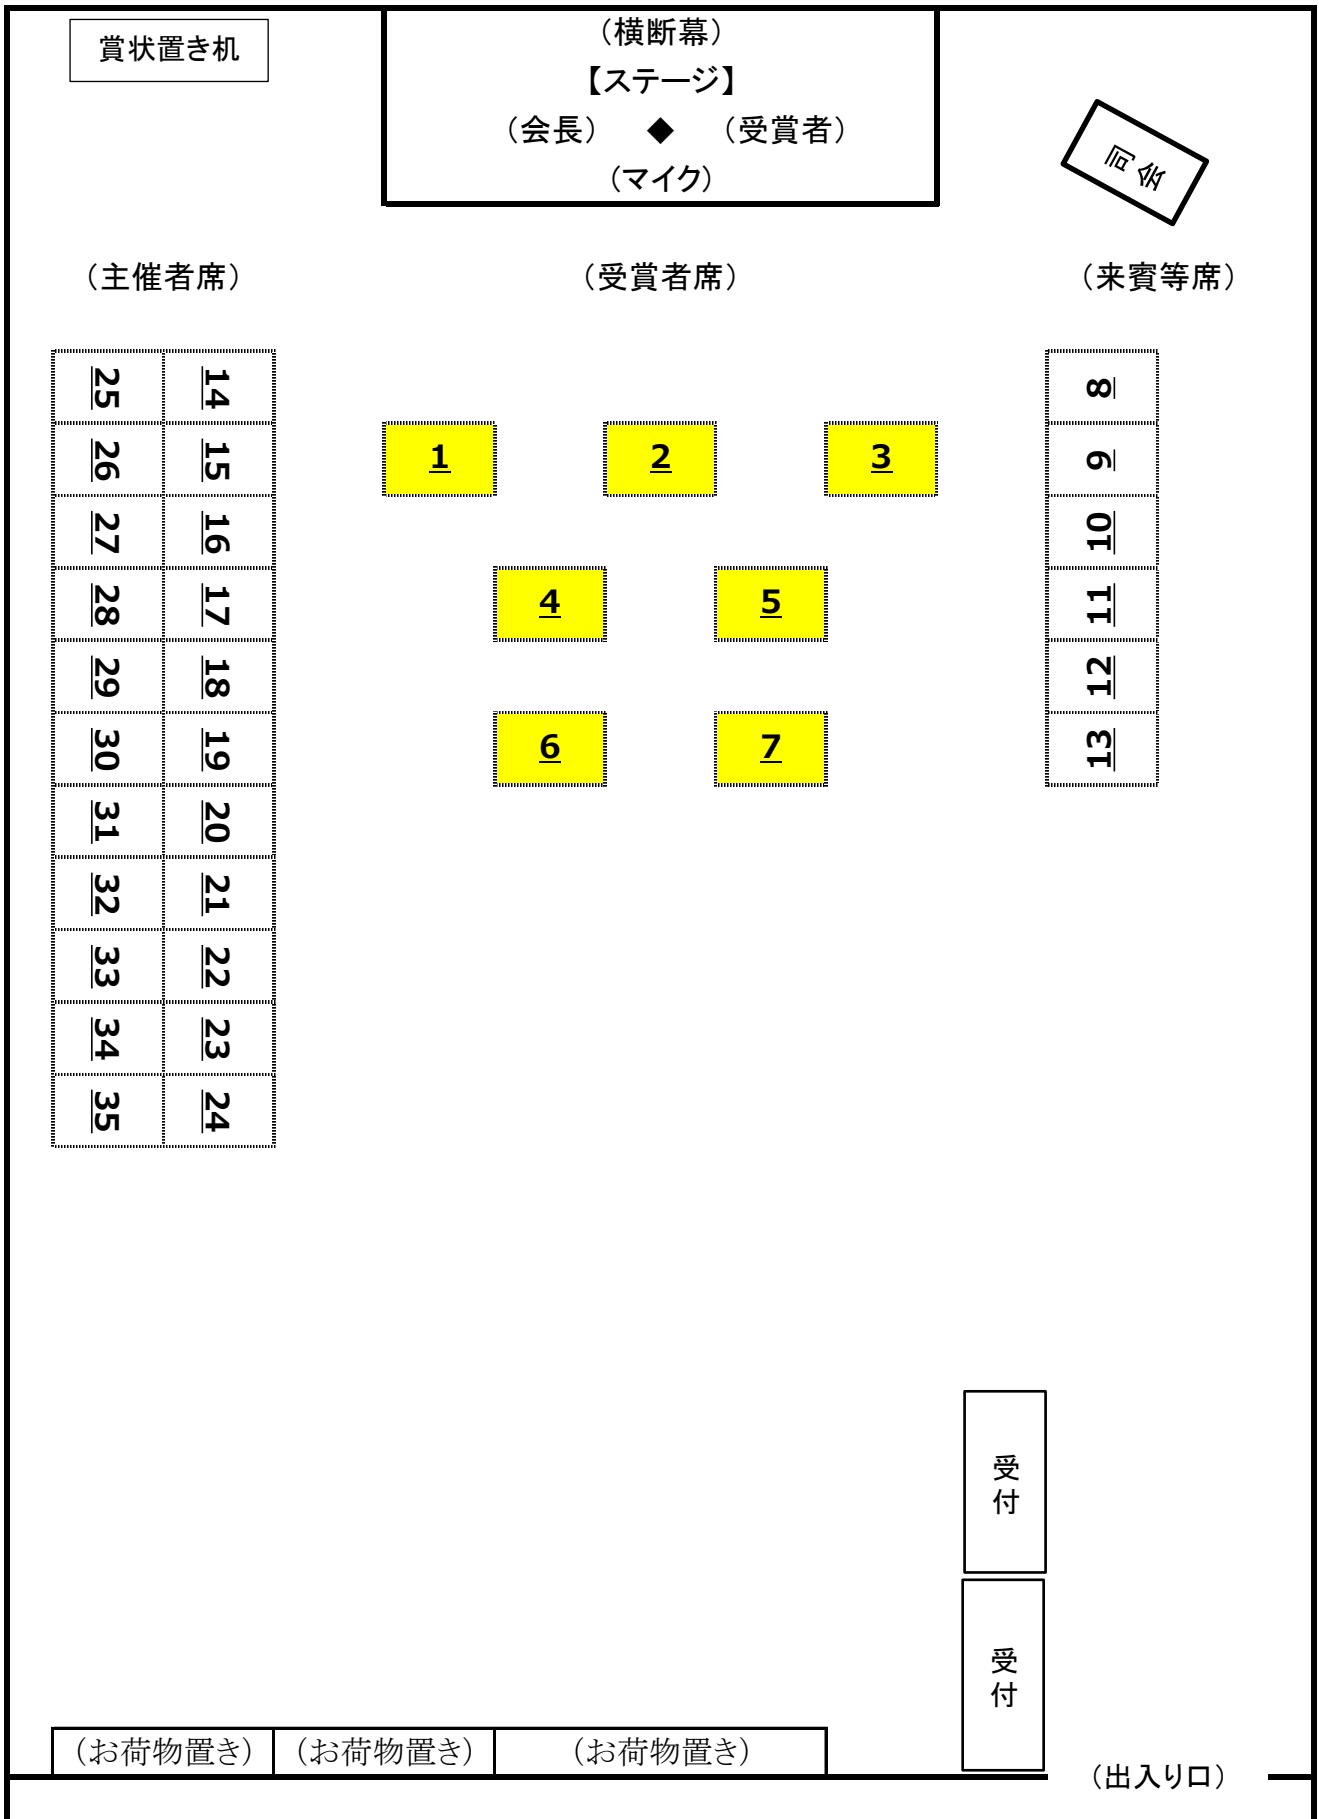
賞状置き机

（横断幕）
【ステージ】
（会長）　◆　（受賞者）
（マイク）

司会

（主催者席）

（受賞者席）

（来賓等席）

| 25 | 14 |
|---|---|
| 26 | 15 |
| 27 | 16 |
| 28 | 17 |
| 29 | 18 |
| 30 | 19 |
| 31 | 20 |
| 32 | 21 |
| 33 | 22 |
| 34 | 23 |
| 35 | 24 |

1　2　3

4　5

6　7

| 8 |
|---|
| 9 |
| 10 |
| 11 |
| 12 |
| 13 |

受付

受付

（お荷物置き）　（お荷物置き）　（お荷物置き）

（出入り口）